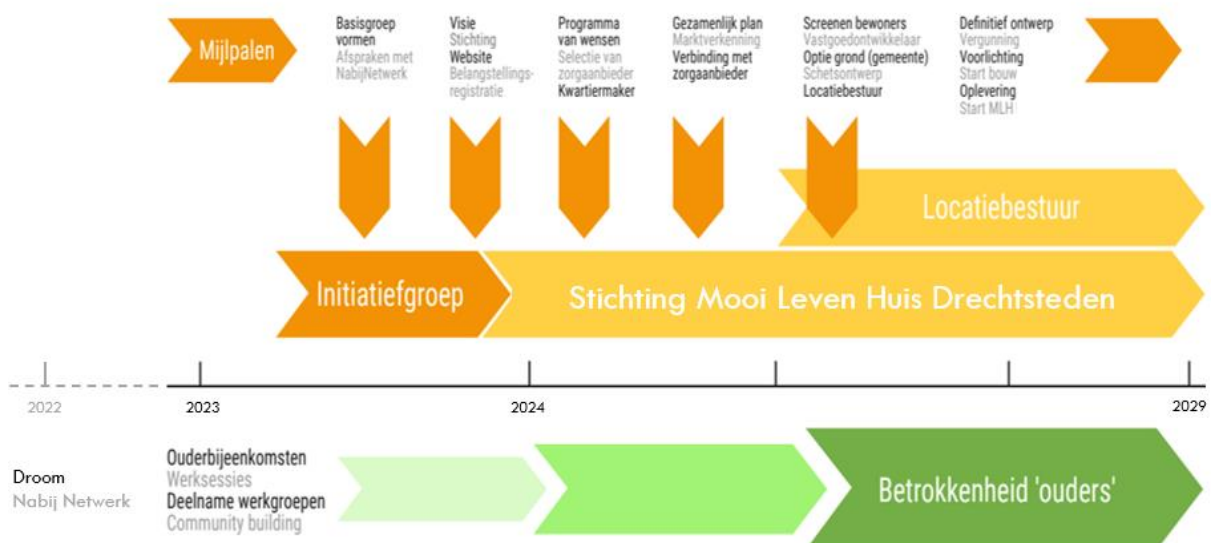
Mijlpalen

Basisgroep vormen
Afspraken met NabijNetwerk

Visie
Stichting
Website
Belangstellingsregistratie

Programma van wensen
Selectie van zorgaanbieder
Kwartiermaker

Gezamenlijk plan
Marktverkenning
Verbinding met zorgaanbieder

Screenen bewoners
Vastgoedontwikkelaar
Optie grond (gemeente)
Schetsontwerp
Locatiebestuur

Definitief ontwerp
Vergunning
Voorlichting
Start bouw
Oplevering
Start MLH

Locatiebestuur

Initiatiefgroep

Stichting Mooi Leven Huis Drechtsteden

2022
2023
2024
2029

Droom
Nabij Netwerk

Ouderbijeenkomsten
Werksessies
Deelname werkgroepen
Community building

Betrokkenheid 'ouders'